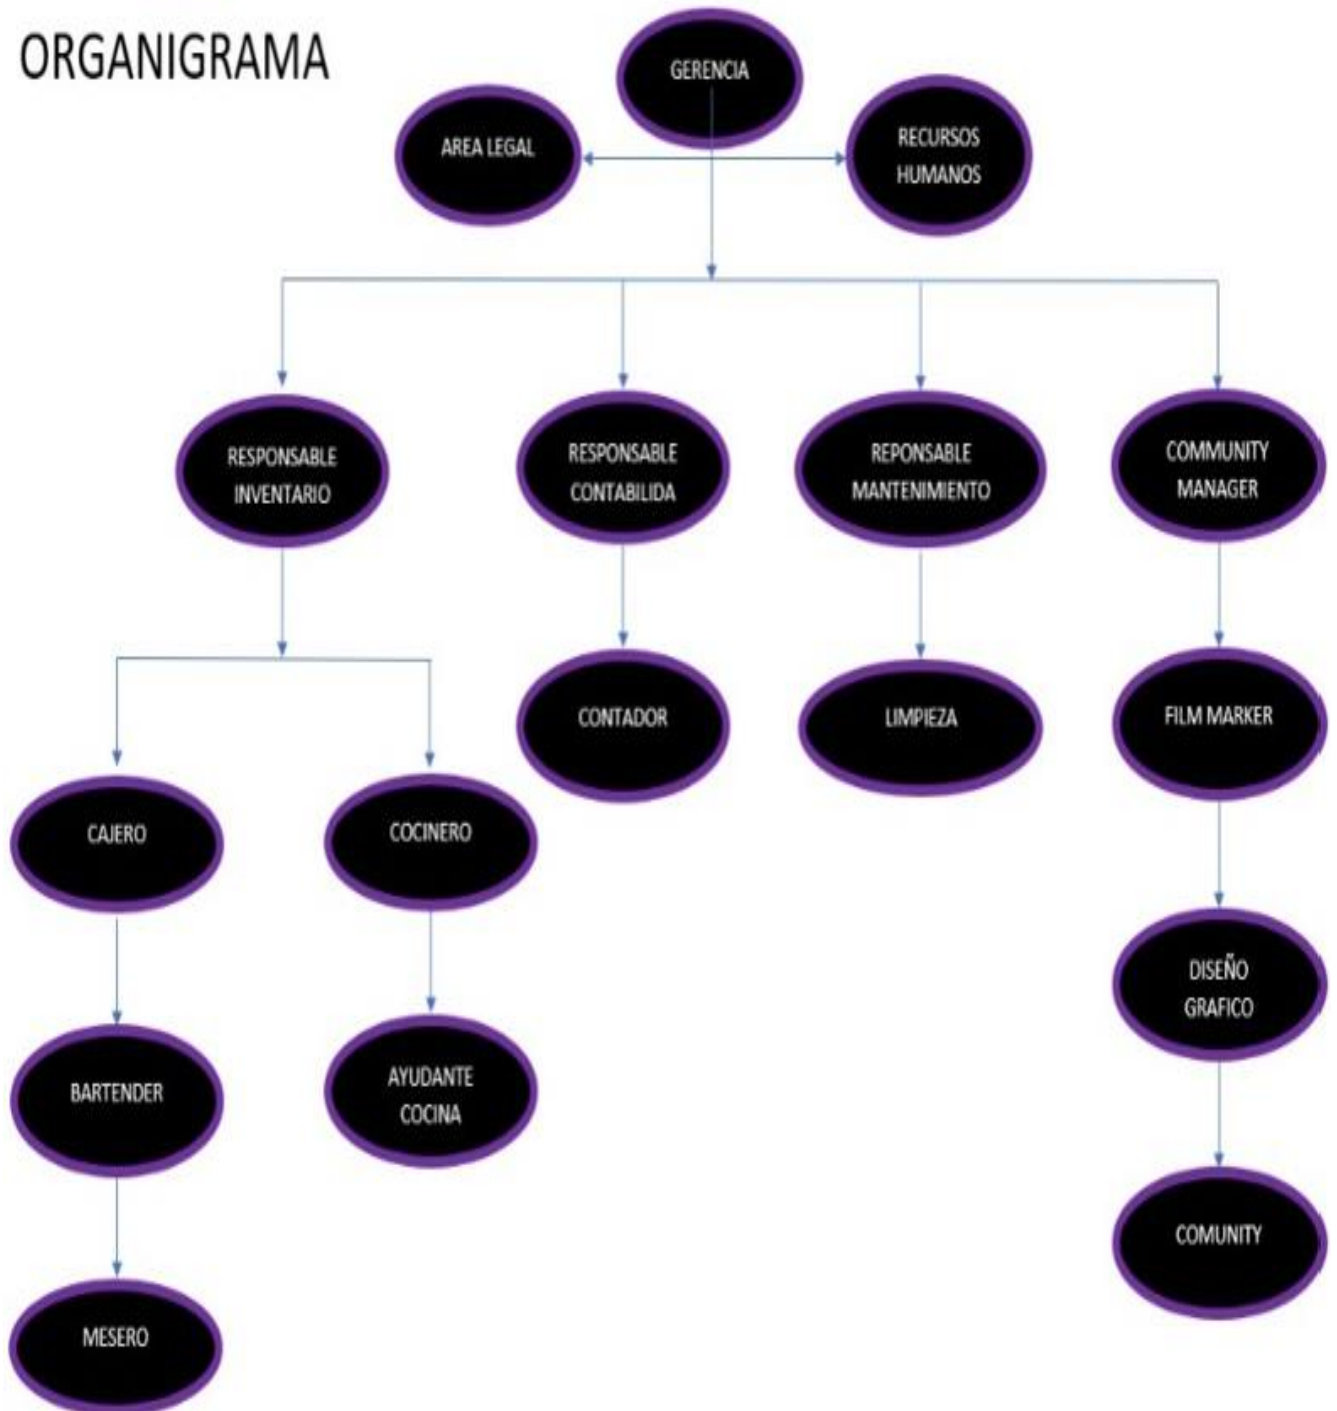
ORGANIGRAMA

GERENCIA

AREA LEGAL

RECURSOS HUMANOS

RESPONSABLE INVENTARIO

RESPONSABLE CONTABILIDA

REPONSABLE MANTENIMIENTO

COMMUNITY MANAGER

CONTADOR

LIMPIEZA

FILM MARKER

CAJERO

COCINERO

DISEÑO GRAFICO

BARTENDER

AYUDANTE COCINA

COMUNITY

MESERO